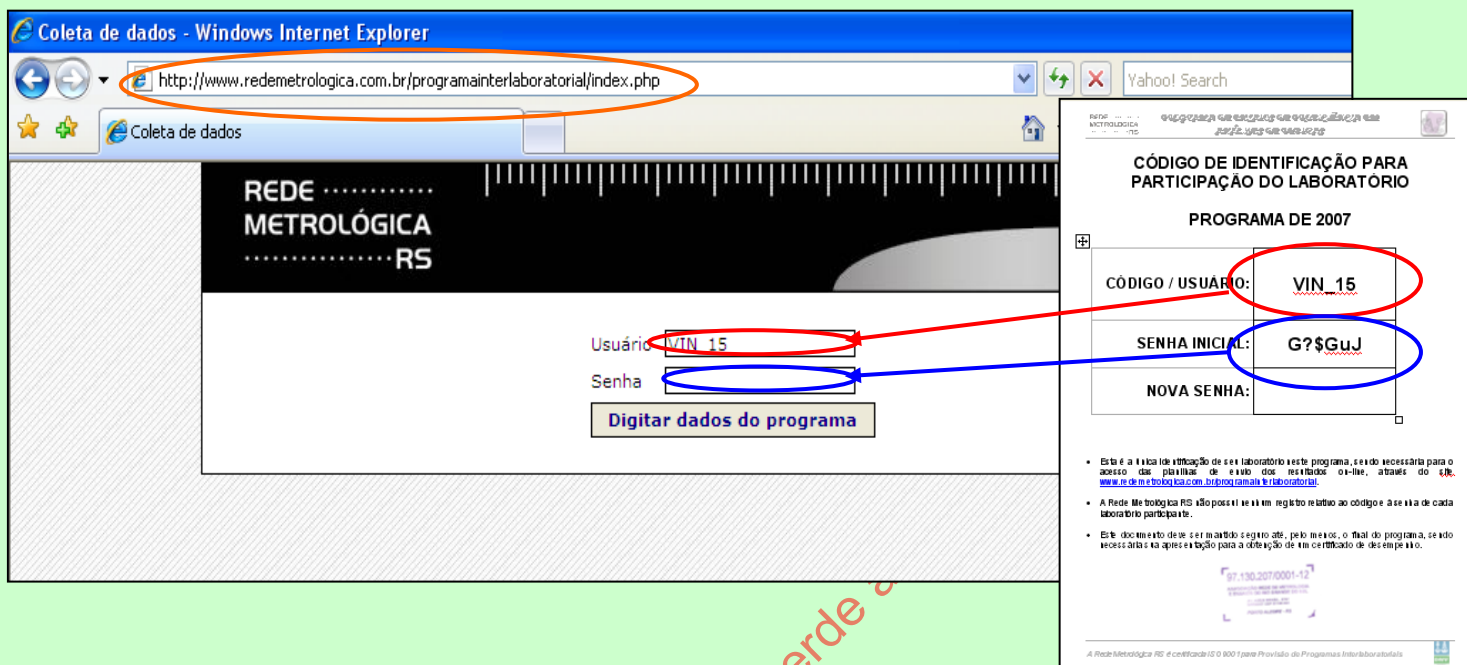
Coleta de dados - Windows Internet Explorer

http://www.redemetrologica.com.br/programainterlaboratorial/index.php

Yahoo! Search

Coleta de dados

REDE METROLÓGICA RS

Usuário VIN_15

Senha

Digitar dados do programa

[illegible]

CÓDIGO DE IDENTIFICAÇÃO PARA PARTICIPAÇÃO DO LABORATÓRIO

PROGRAMA DE 2007

| CÓDIGO / USUÁRIO: | VIN_15 |
|---|---|
| SENHA INICIAL: | G?$GuJ |
| NOVA SENHA: | |

- Esta é a única identificação de seu laboratório neste programa, sendo necessária para o acesso das planilhas de envio dos resultados on-line, através do site www.redemetrologica.com.br/programainterlaboratorial.
- A Rede Metrológica RS não possui nenhum registro relativo ao código e à senha de cada laboratório participante.
- Este documento deve ser mantido seguro até, pelo menos, o final do programa, sendo necessária sua apresentação para a obtenção de um certificado de desempenho.

97.130.207/0001-12

A Rede Metrológica RS é certificada ISO 9001 para Provisão de Programas Interlaboratoriais

erde a